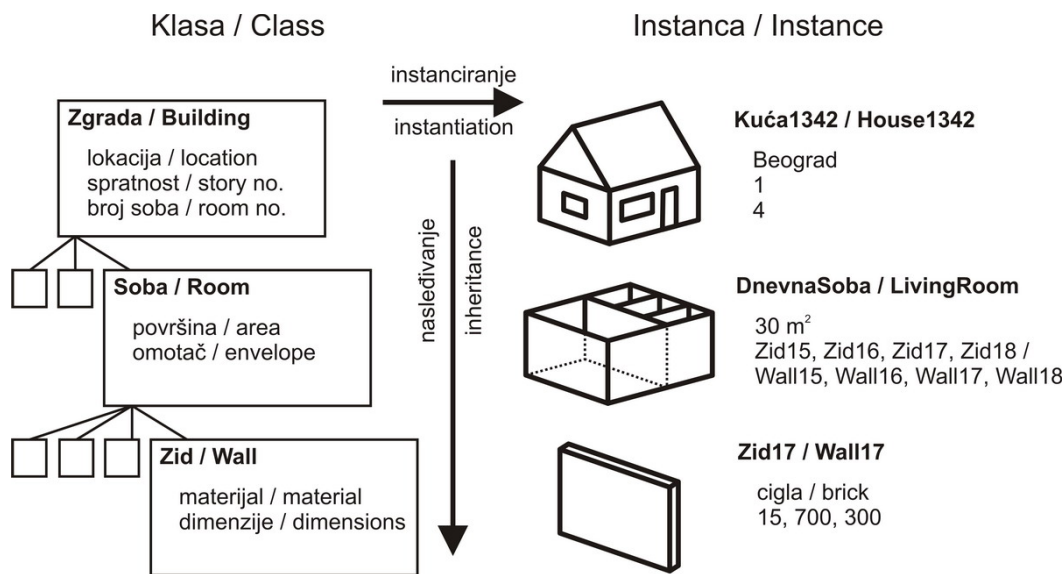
Klasa / Class

Instanca / Instance

instanciranje

instantiation

Zgrada / Building

lokacija / location
spratnost / story no.
broj soba / room no.

Soba / Room

površina / area
omotač / envelope

Zid / Wall

materijal / material
dimenzije / dimensions

nasleđivanje

inheritance

Kuća1342 / House1342

Beograd
1
4

DnevnaSoba / LivingRoom

30 $m^2$
Zid15, Zid16, Zid17, Zid18 /
Wall15, Wall16, Wall17, Wall18

Zid17 / Wall17

cigla / brick
15, 700, 300